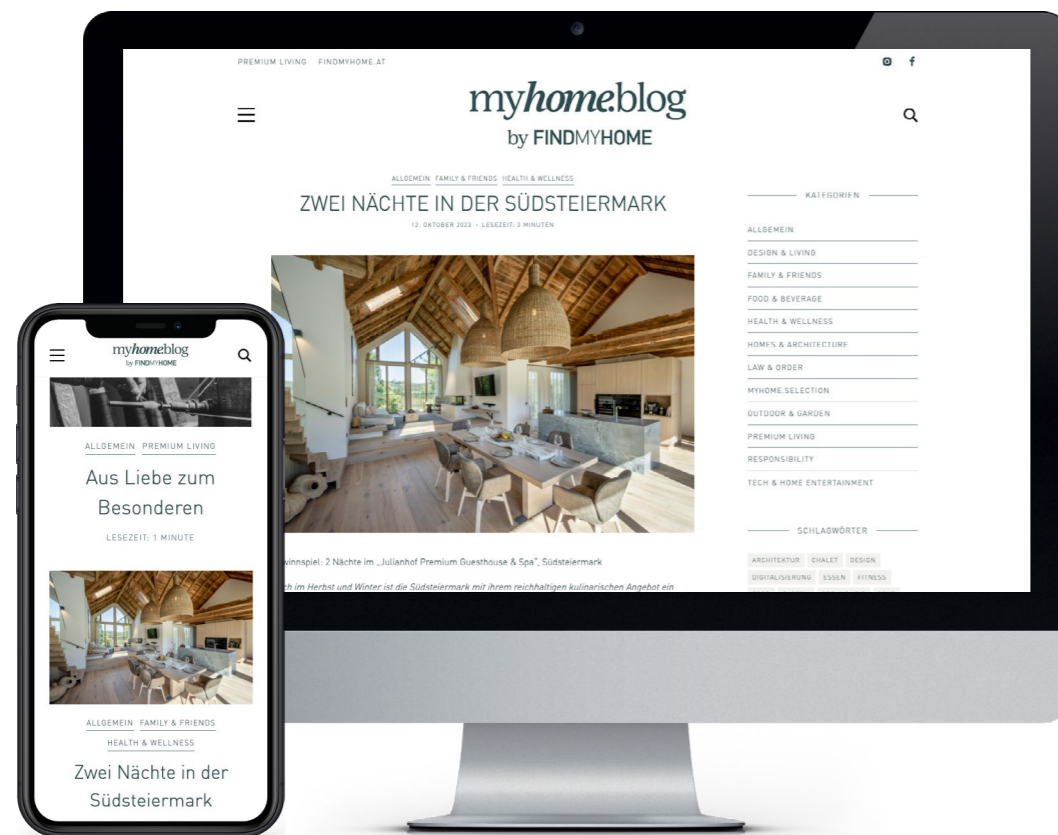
PREMIUM LIVING   FINDMYHOME.AT

myhomeblog
by FINDMYHOME

ALLGEMEIN   FAMILY & FRIENDS   HEALTH & WELLNESS

ZWEI NÄCHTE IN DER SÜDSTEIERMARK

12. OKTOBER 2023 · LESEZEIT: 3 MINUTEN

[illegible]winnspiel: 2 Nächte im „Julianhof Premium Guesthouse & Spa", Südsteiermark

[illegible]ch im Herbst und Winter ist die Südsteiermark mit ihrem reichhaltigen kulinarischen Angebot ein

KATEGORIEN

ALLGEMEIN
DESIGN & LIVING
FAMILY & FRIENDS
FOOD & BEVERAGE
HEALTH & WELLNESS
HOMES & ARCHITECTURE
LAW & ORDER
MYHOME.SELECTION
OUTDOOR & GARDEN
PREMIUM LIVING
RESPONSIBILITY
TECH & HOME ENTERTAINMENT

SCHLAGWÖRTER

ARCHITEKTUR   CHALET   DESIGN
DIGITALISIERUNG   ESSEN   FITNESS
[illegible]

myhomeblog
by FINDMYHOME

ALLGEMEIN   PREMIUM LIVING

Aus Liebe zum Besonderen

LESEZEIT: 1 MINUTE

ALLGEMEIN   FAMILY & FRIENDS
HEALTH & WELLNESS

Zwei Nächte in der Südsteiermark